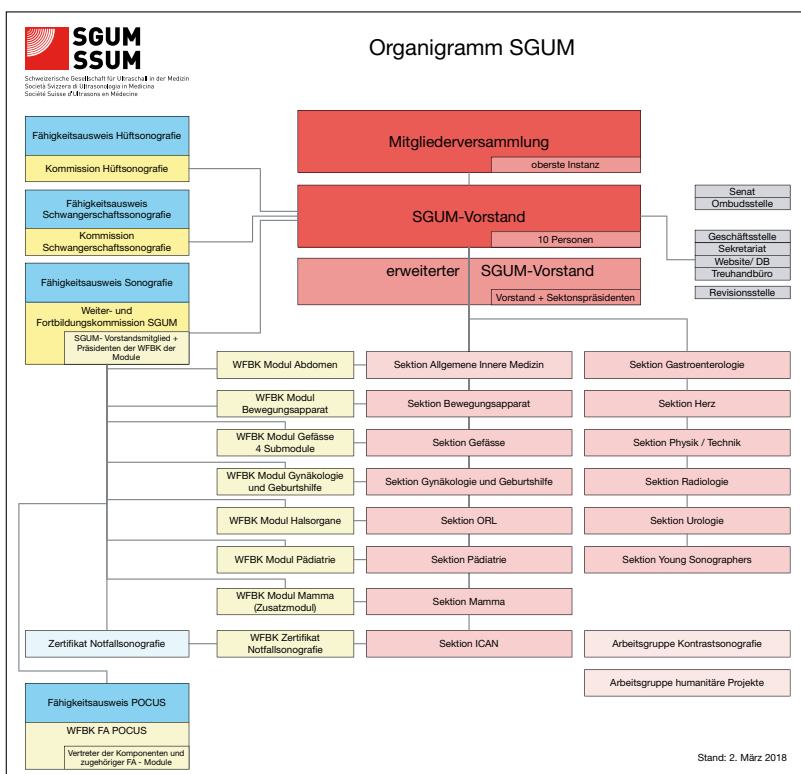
SGUM
SSUM
Schweizerische Gesellschaft für Ultraschall in der Medizin
Società Svizzera di Ultrasonologia in Medicina
Société Suisse d'Ultrasons en Médecine

Organigramm SGUM

Fähigkeitsausweis Hüftsonografie
Kommission Hüftsonografie

Fähigkeitsausweis Schwangerschaftssonografie
Kommission Schwangerschaftssonografie

Fähigkeitsausweis Sonografie
Weiter- und Fortbildungskommission SGUM
SGUM- Vorstandsmitglied + Präsidenten der WFBK der Module

Mitgliederversammlung
oberste Instanz

SGUM-Vorstand
10 Personen

erweiterter SGUM-Vorstand
Vorstand + Sektonspräsidenten

Senat
Ombudsstelle

Geschäftsstelle
Sekretariat
Website/ DB
Treuhandbüro

Revisionsstelle

WFBK Modul Abdomen
Sektion Allgemene Innere Medizin
Sektion Gastroenterologie

WFBK Modul Bewegungsapparat
Sektion Bewegungsapparat
Sektion Herz

WFBK Modul Gefässe 4 Submodule
Sektion Gefässe
Sektion Physik / Technik

WFBK Modul Gynäkologie und Geburtshilfe
Sektion Gynäkologie und Geburtshilfe
Sektion Radiologie

WFBK Modul Halsorgane
Sektion ORL
Sektion Urologie

WFBK Modul Pädiatrie
Sektion Pädiatrie
Sektion Young Sonographers

WFBK Modul Mamma (Zusatzmodul)
Sektion Mamma

Zertifikat Notfallsonografie
WFBK Zertifikat Notfallsonografie
Sektion ICAN
Arbeitsgruppe Kontrastsonografie

Arbeitsgruppe humanitäre Projekte

Fähigkeitsausweis POCUS
WFBK FA POCUS
Vertreter der Komponenten und zugehöriger FA - Module

Stand: 2. März 2018